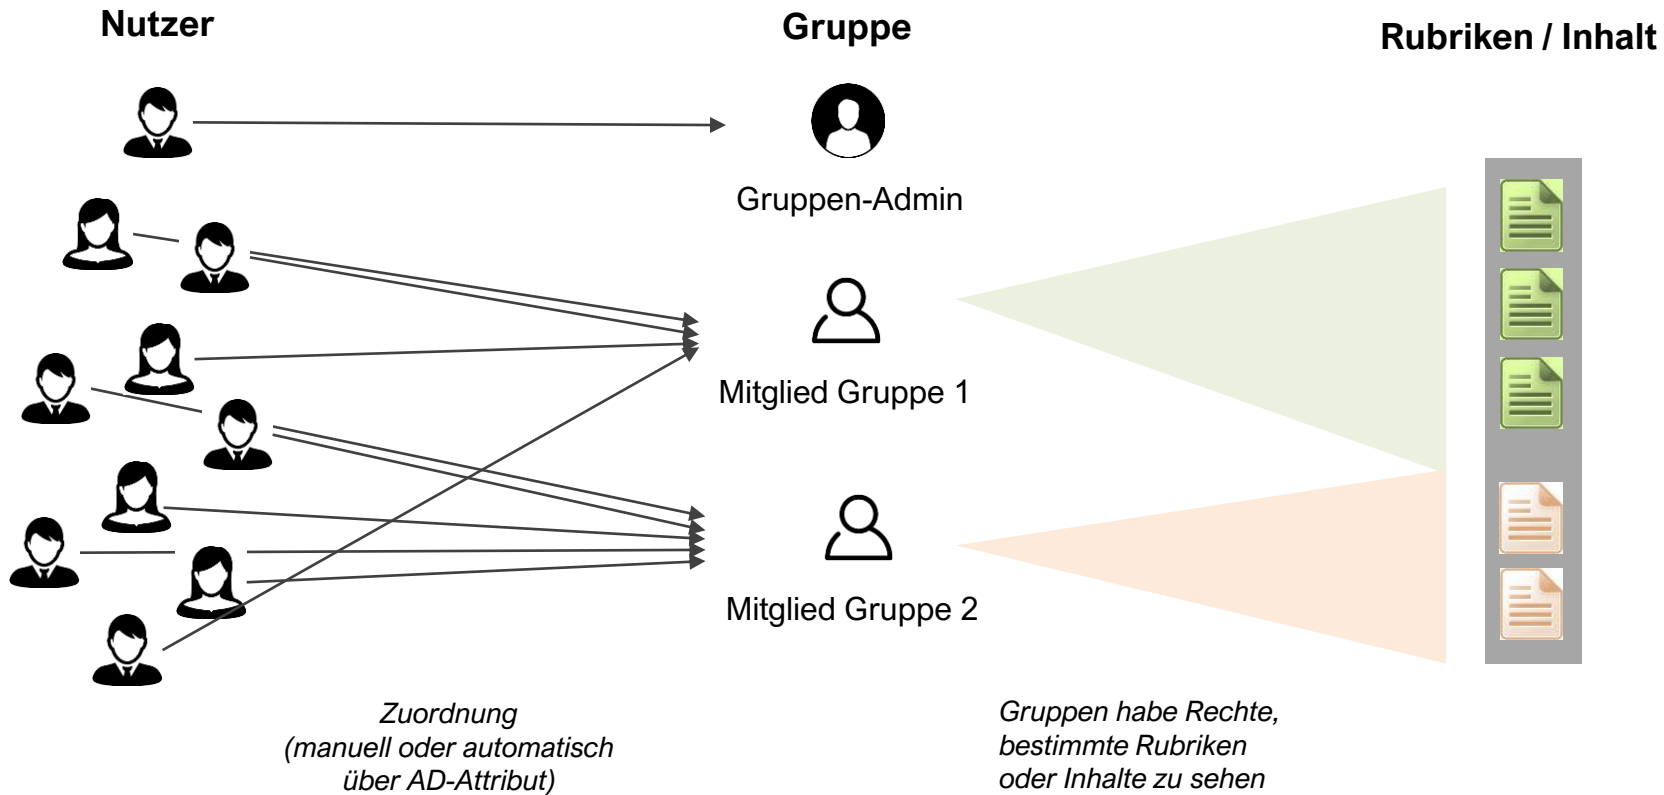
Nutzer

Gruppe

Rubriken / Inhalt

Gruppen-Admin

Mitglied Gruppe 1

Mitglied Gruppe 2

*Zuordnung (manuell oder automatisch über AD-Attribut)*

*Gruppen habe Rechte, bestimmte Rubriken oder Inhalte zu sehen*